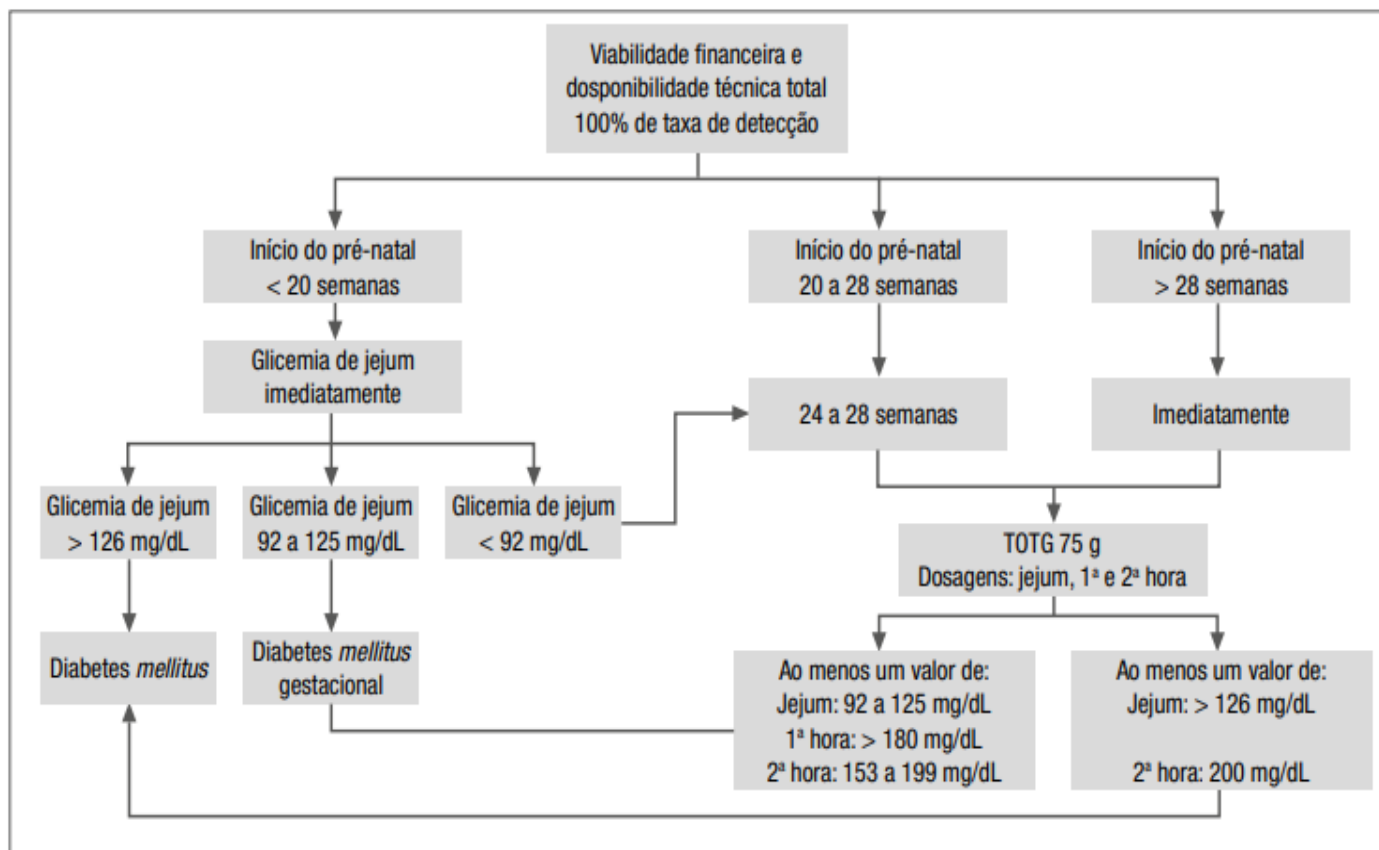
Viabilidade financeira e dosponibilidade técnica total 100% de taxa de detecção

Início do pré-natal < 20 semanas

Início do pré-natal 20 a 28 semanas

Início do pré-natal > 28 semanas

Glicemia de jejum imediatamente

24 a 28 semanas

Imediatamente

Glicemia de jejum > 126 mg/dL

Glicemia de jejum 92 a 125 mg/dL

Glicemia de jejum < 92 mg/dL

TOTG 75 g
Dosagens: jejum, 1ª e 2ª hora

Diabetes *mellitus*

Diabetes *mellitus* gestacional

Ao menos um valor de:
Jejum: 92 a 125 mg/dL
1ª hora: > 180 mg/dL
2ª hora: 153 a 199 mg/dL

Ao menos um valor de:
Jejum: > 126 mg/dL

2ª hora: 200 mg/dL